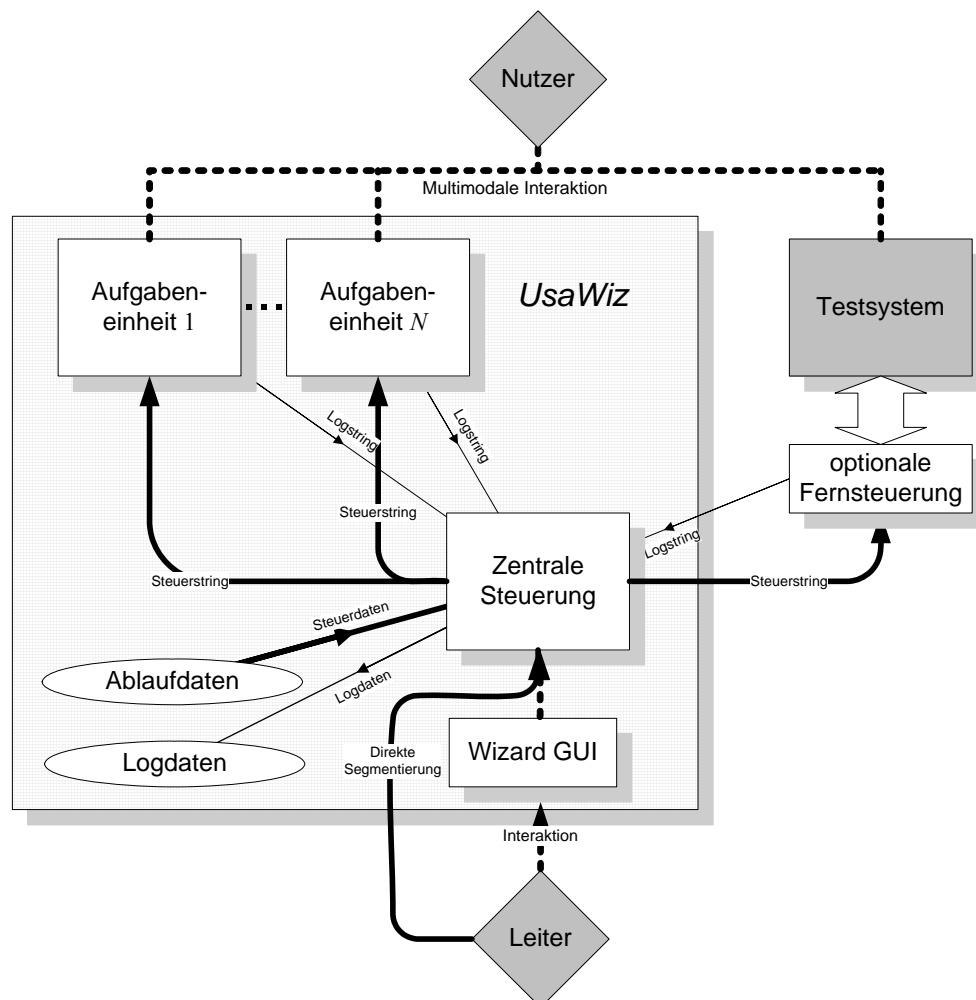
Nutzer

Multimodale Interaktion

Aufgabeneinheit 1

Aufgabeneinheit $N$

UsaWiz

Testsystem

Logstring

Logstring

optionale Fernsteuerung

Steuerstring

Zentrale Steuerung

Logstring

Steuerstring

Steuerstring

Steuerdaten

Ablaufdaten

Logdaten

Direkte Segmentierung

Wizard GUI

Logdaten

Interaktion

Leiter